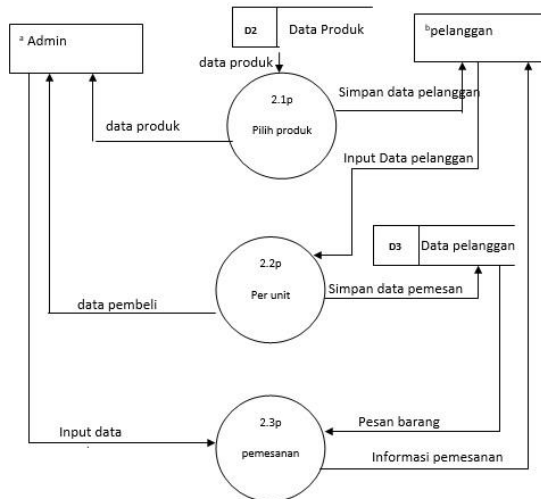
$^{a}$ Admin

D2 Data Produk

$^{b}$pelanggan

data produk

2.1p

Pilih produk

Simpan data pelanggan

data produk

Input Data pelanggan

D3 Data pelanggan

2.2p

Per unit

Simpan data pemesan

data pembeli

2.3p

pemesanan

Pesan barang

Input data

Informasi pemesanan